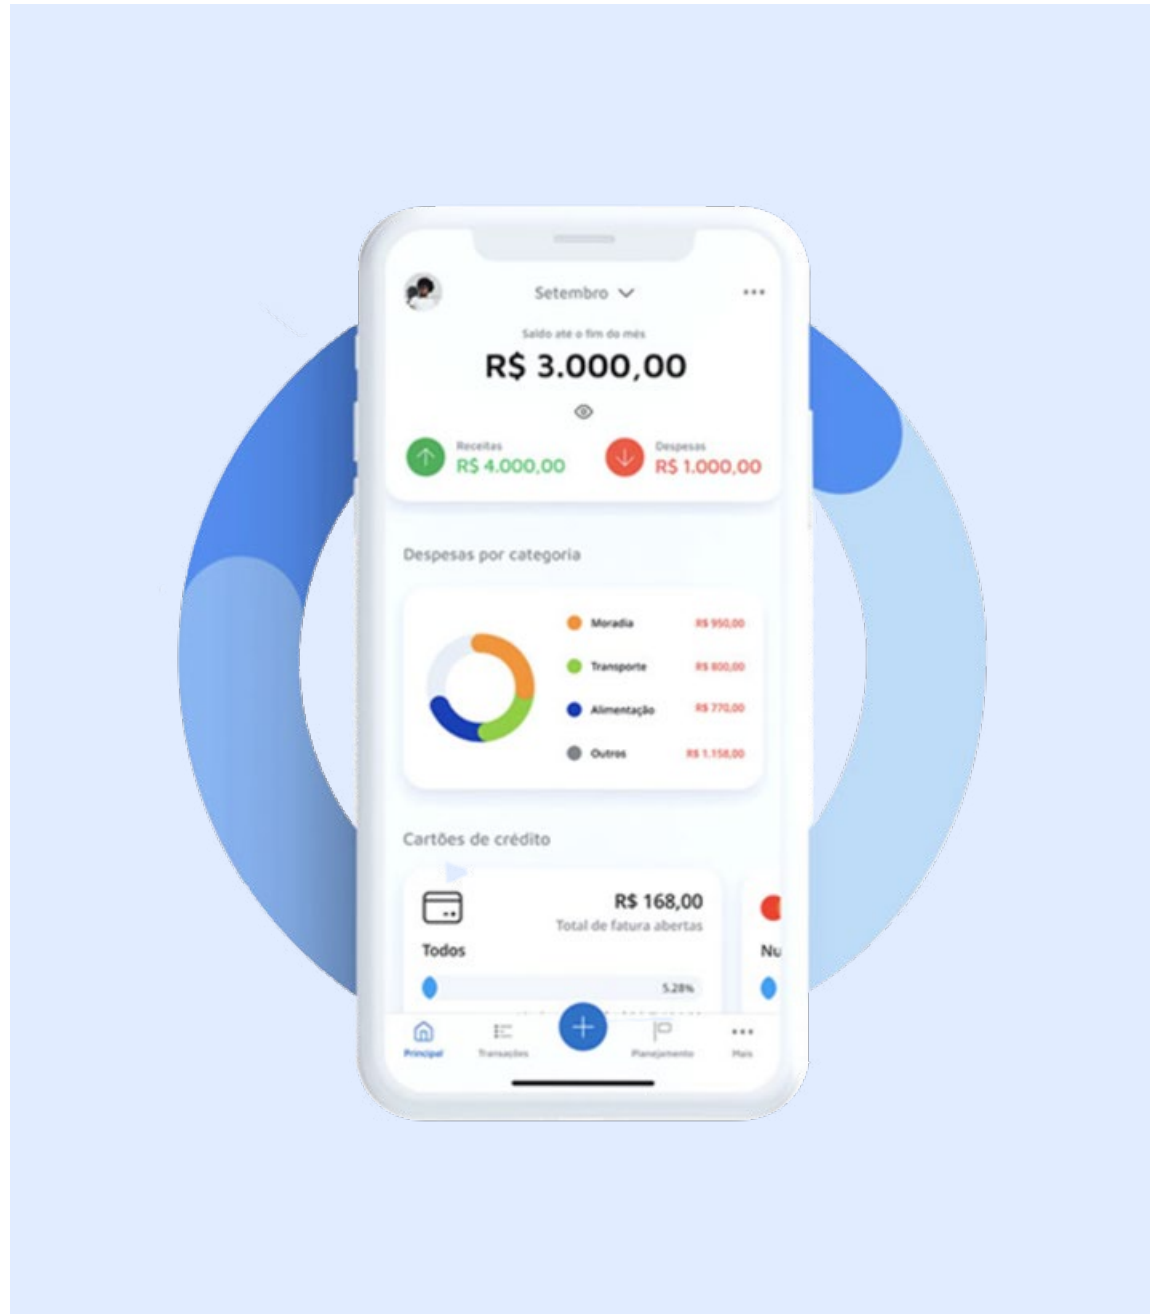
Setembro

Saldo até o fim do mês

R$ 3.000,00

Receitas
R$ 4.000,00

Despesas
R$ 1.000,00

Despesas por categoria

Moradia R$ 950,00
Transporte R$ 800,00
Alimentação R$ 770,00
Outros R$ 1.158,00

Cartões de crédito

R$ 168,00
Total de fatura abertas

Todos

5.28%

Nu

Principal
Transações
Planejamento
Mais